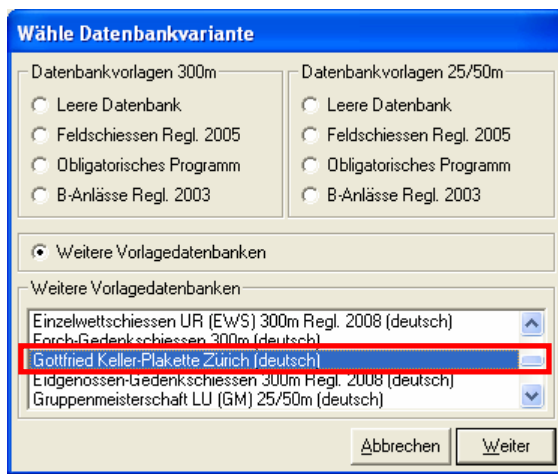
Wähle Datenbankvariante

Datenbankvorlagen 300m
Leere Datenbank
Feldschiessen Regl. 2005
Obligatorisches Programm
B-Anlässe Regl. 2003

Datenbankvorlagen 25/50m
Leere Datenbank
Feldschiessen Regl. 2005
Obligatorisches Programm
B-Anlässe Regl. 2003

Weitere Vorlagedatenbanken

Weitere Vorlagedatenbanken
Einzelwettschiessen UR (EWS) 300m Regl. 2008 (deutsch)
Forch-Gedenkschiessen 300m (deutsch)
Gottfried Keller-Plakette Zürich (deutsch)
Eidgenossen-Gedenkschiessen 300m Regl. 2008 (deutsch)
Gruppenmeisterschaft LU (GM) 25/50m (deutsch)

Abbrechen
Weiter